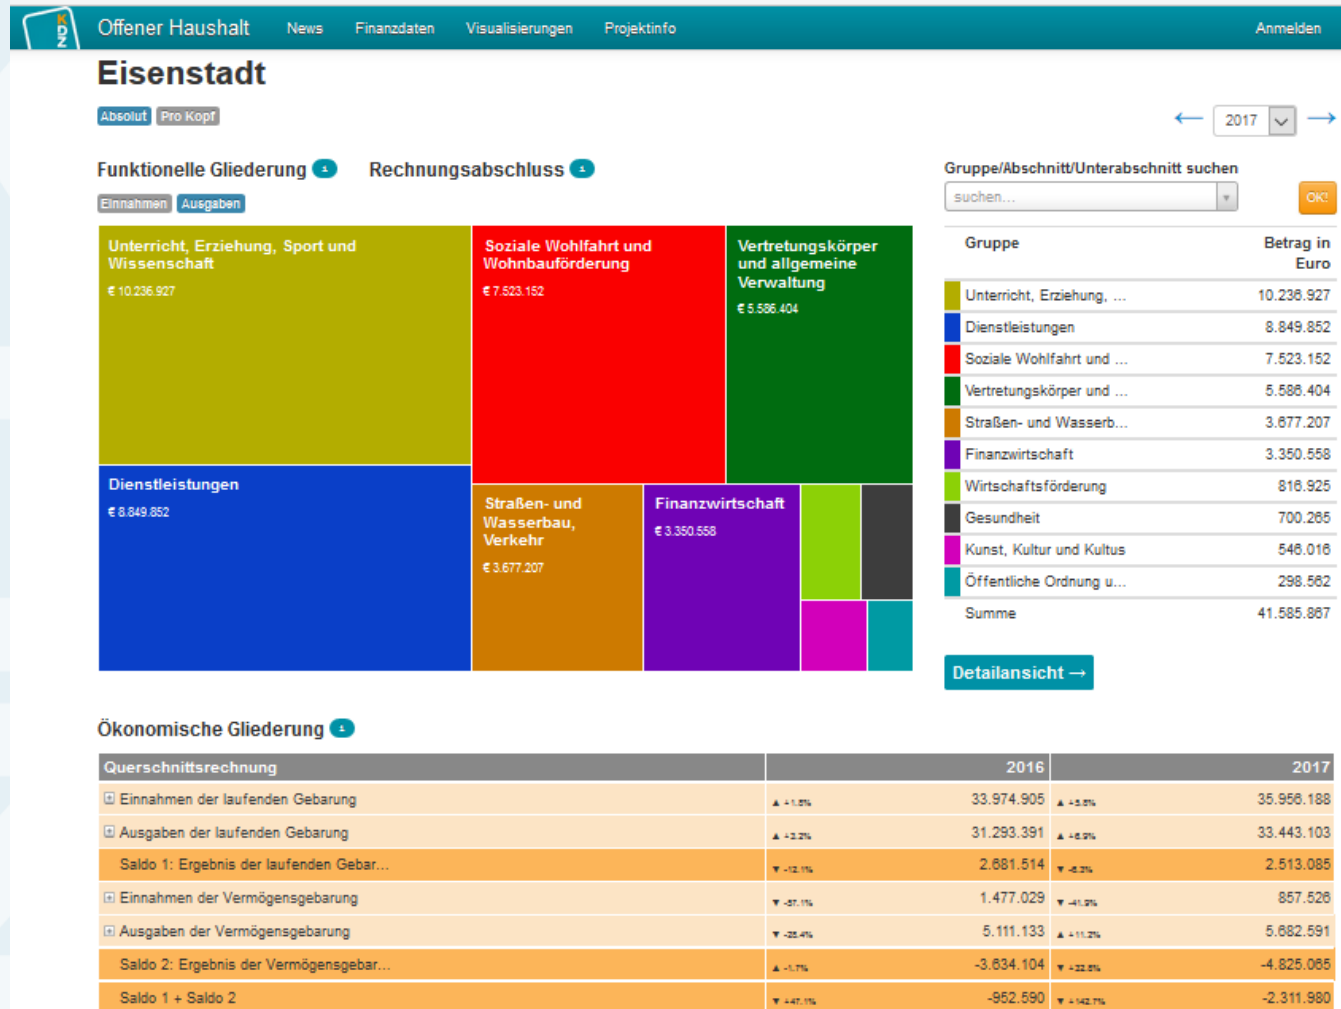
KDZ Offener Haushalt News Finanzdaten Visualisierungen Projektinfo Anmelden

Eisenstadt

Absolut Pro Kopf

← 2017 →

Funktionelle Gliederung i Rechnungsabschluss i

Einnahmen Ausgaben

Unterricht, Erziehung, Sport und Wissenschaft
€ 10.236.927

Soziale Wohlfahrt und Wohnbauförderung
€ 7.523.152

Vertretungskörper und allgemeine Verwaltung
€ 5.586.404

Dienstleistungen
€ 8.849.852

Straßen- und Wasserbau, Verkehr
€ 3.677.207

Finanzwirtschaft
€ 3.350.558

Gruppe/Abschnitt/Unterabschnitt suchen

suchen... OK!

| Gruppe | Betrag in Euro |
|---|---|
| Unterricht, Erziehung, ... | 10.236.927 |
| Dienstleistungen | 8.849.852 |
| Soziale Wohlfahrt und ... | 7.523.152 |
| Vertretungskörper und ... | 5.586.404 |
| Straßen- und Wasserb... | 3.677.207 |
| Finanzwirtschaft | 3.350.558 |
| Wirtschaftsförderung | 816.925 |
| Gesundheit | 700.265 |
| Kunst, Kultur und Kultus | 546.016 |
| Öffentliche Ordnung u... | 298.562 |
| Summe | 41.585.867 |

Detailansicht →

Ökonomische Gliederung i

| Querschnittsrechnung | | 2016 | | 2017 |
|---|---|---|---|---|
| Einnahmen der laufenden Gebarung | ▲ +1.5% | 33.974.905 | ▲ +5.8% | 35.956.188 |
| Ausgaben der laufenden Gebarung | ▲ +3.2% | 31.293.391 | ▲ +6.9% | 33.443.103 |
| Saldo 1: Ergebnis der laufenden Gebar... | ▼ -12.1% | 2.681.514 | ▼ -6.3% | 2.513.085 |
| Einnahmen der Vermögensgebarung | ▼ -57.1% | 1.477.029 | ▼ -41.9% | 857.526 |
| Ausgaben der Vermögensgebarung | ▼ -28.4% | 5.111.133 | ▲ +11.2% | 5.682.591 |
| Saldo 2: Ergebnis der Vermögensgebar... | ▲ -1.7% | -3.634.104 | ▼ +32.8% | -4.825.065 |
| Saldo 1 + Saldo 2 | ▼ +47.1% | -952.590 | ▼ +142.7% | -2.311.980 |